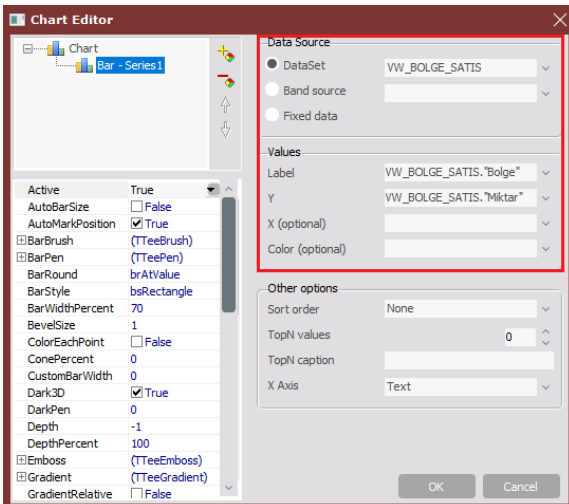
Chart Editor

Chart
Bar - Series1

| Active | True |
|---|---|
| AutoBarSize | False |
| AutoMarkPosition | True |
| BarBrush | (TTeeBrush) |
| BarPen | (TTeePen) |
| BarRound | brAtValue |
| BarStyle | bsRectangle |
| BarWidthPercent | 70 |
| BevelSize | 1 |
| ColorEachPoint | False |
| ConePercent | 0 |
| CustomBarWidth | 0 |
| Dark3D | True |
| DarkPen | 0 |
| Depth | -1 |
| DepthPercent | 100 |
| Emboss | (TTeeEmboss) |
| Gradient | (TTeeGradient) |
| GradientRelative | False |

Data Source
DataSet VW_BOLGE_SATIS
Band source
Fixed data

Values
Label VW_BOLGE_SATIS."Bolge"
Y VW_BOLGE_SATIS."Miktar"
X (optional)
Color (optional)

Other options
Sort order None
TopN values 0
TopN caption
X Axis Text

OK Cancel